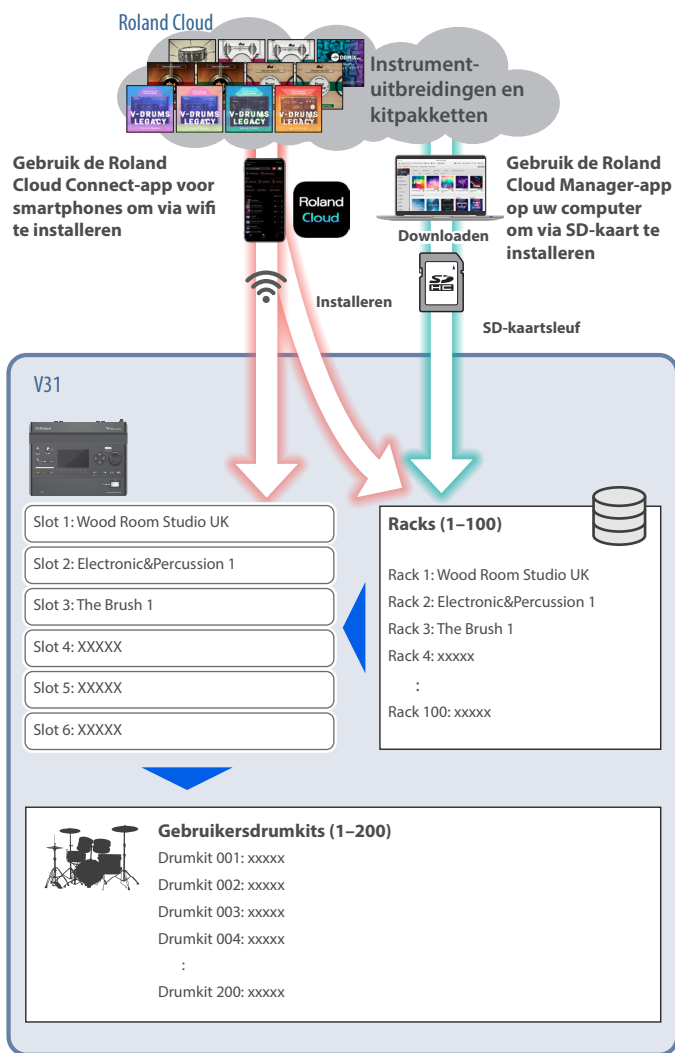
Roland Cloud

V-DRUMS LEGACY

V-DRUMS LEGACY

V-DRUMS LEGACY

V-DRUMS LEGACY

Instrumentuitbreidingen en kitpakketten

Gebruik de Roland Cloud Connect-app voor smartphones om via wifi te installeren

Roland Cloud

Gebruik de Roland Cloud Manager-app op uw computer om via SD-kaart te installeren

Downloaden

Installeren

SD-kaartsleuf

V31

Slot 1: Wood Room Studio UK

Slot 2: Electronic&Percussion 1

Slot 3: The Brush 1

Slot 4: XXXXX

Slot 5: XXXXX

Slot 6: XXXXX

Racks (1–100)

Rack 1: Wood Room Studio UK

Rack 2: Electronic&Percussion 1

Rack 3: The Brush 1

Rack 4: xxxxx

:

Rack 100: xxxxx

Gebruikersdrumkits (1–200)

Drumkit 001: xxxxx

Drumkit 002: xxxxx

Drumkit 003: xxxxx

Drumkit 004: xxxxx

:

Drumkit 200: xxxxx